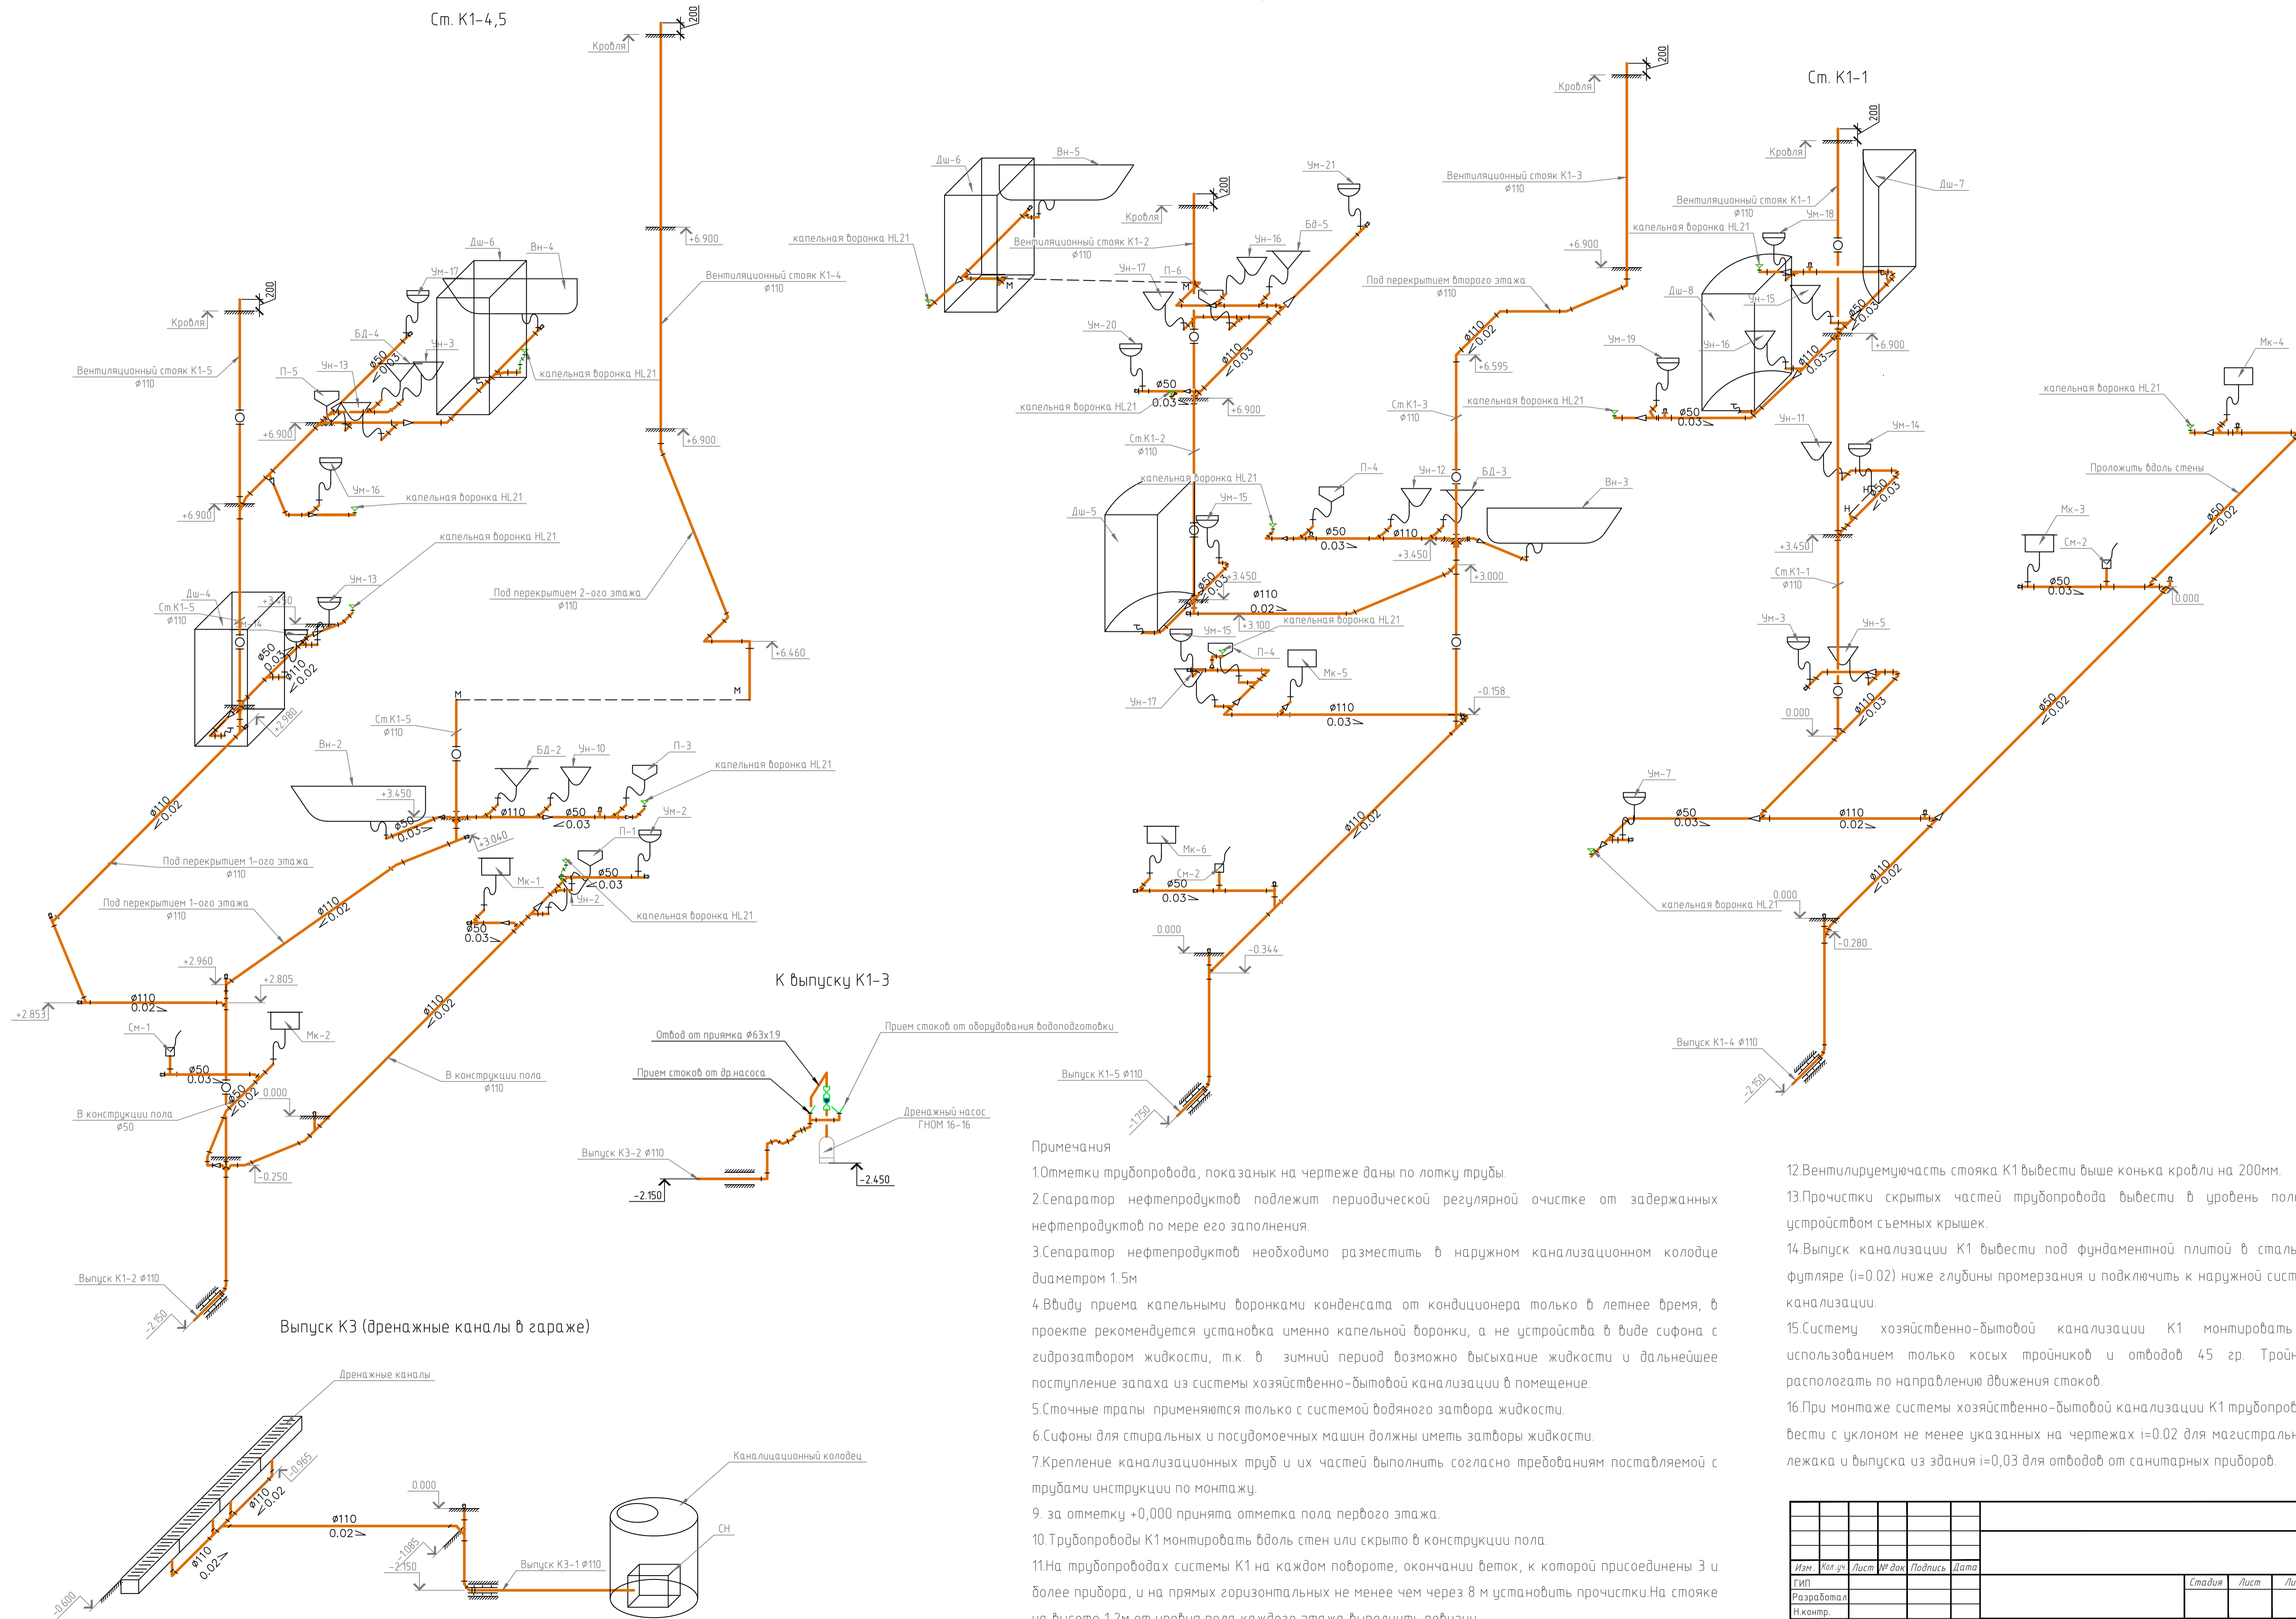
Ст. К1-4,5

Кровля
200
+6.900
Вентиляционный стояк К1-4
ø110
+6.900
Кровля
200
Вентиляционный стояк К1-5
ø110
П-5
Ум-13
Ум-17
БД-4
Ум-3
Дш-6
Вн-4
капельная воронка HL21
+6.900
Ум-16
капельная воронка HL21
+6.900
капельная воронка HL21
Ум-13
Дш-4
Ст.К1-5
ø110
+3.450
Ум-14
+2.980
Под перекрытием 2-ого этажа
ø110
+6.460
Ст.К1-5
ø110
Вн-2
+3.450
БД-2
Ум-10
П-3
капельная воронка HL21
ø110
ø50
0.03
Ум-2
П-1
+3.040
Мк-1
ø50
0.03
Ум-2
капельная воронка HL21
Под перекрытием 1-ого этажа
ø110
Под перекрытием 1-ого этажа
ø110
ø110
0.02
ø110
0.02
+2.960
+2.805
+2.853
ø110
0.02
См-1
Мк-2
ø50
0.03
0.000
В конструкции пола
ø50
В конструкции пола
ø110
ø110
0.02
-0.250
Выпуск К1-2 ø110
-2.150

К выпуску К1-3
Отвод от приямка ø63х1.9
Прием стоков от оборудования водоподготовки
Прием стоков от др.насоса
Дренажный насос
ГНОМ 16-16
Выпуск К3-2 ø110
-2.150
-2.450

Выпуск К3 (дренажные каналы в гараже)
Дренажные каналы
Канализационный колодец
-0.965
ø110
0.02
0.000
ø110
0.02
-1.085
-2.150
Выпуск К3-1 ø110
СН
-0.600

капельная воронка HL21
Дш-6
Вн-5
Кровля
200
Вентиляционный стояк К1-2
ø110
Ум-21
Бд-5
Ум-16
Ум-17
П-6
Ум-20
ø50
0.03
капельная воронка HL21
+6.900
Ст.К1-2
ø110
капельная воронка HL21
Ум-15
Дш-5
+3.450
ø110
0.02
+3.100
капельная воронка HL21
Ум-15
П-4
Мк-5
Ум-17
ø110
0.03
-0.158
П-4
Ум-12
БД-3
Вн-3
ø50
0.03
ø110
+3.450
+3.000
Ст.К1-3
ø110
капельная воронка HL21
+6.595
ø110
0.02
Под перекрытием второго этажа
ø110
Вентиляционный стояк К1-3
ø110
Кровля
200
+6.900
ø110
0.02
Мк-6
См-2
ø50
0.03
0.000
-0.344
Выпуск К1-5 ø110
-1.750

Ст. К1-1
Кровля
200
Дш-7
Вентиляционный стояк К1-1
ø110
Ум-18
капельная воронка HL21
Дш-8
Ум-15
Ум-16
+6.900
Ум-19
ø50
0.03
Ум-11
Ум-14
+3.450
Ст.К1-1
ø110
Ум-3
Ум-5
0.000
ø110
0.03
Ум-7
ø50
0.03
ø110
0.02
капельная воронка HL21
0.000
-0.280
ø110
0.02
Выпуск К1-4 ø110
-2.150
Мк-4
капельная воронка HL21
Проложить вдоль стены
Мк-3
См-2
ø50
0.03
0.000
ø50
0.02
ø50
0.02

Примечания
1.Отметки трубопровода, показаных на чертеже даны по лотку трубы.
2.Сепаратор нефтепродуктов подлежит периодической регулярной очистке от задержанных нефтепродуктов по мере его заполнения.
3.Сепаратор нефтепродуктов необходимо разместить в наружном канализационном колодце диаметром 1.5м
4.Ввиду приема капельными воронками конденсата от кондиционера только в летнее время, в проекте рекомендуется установка именно капельной воронки, а не устройства в виде сифона с гидрозатвором жидкости, т.к. в зимний период возможно высыхание жидкости и дальнейшее поступление запаха из системы хозяйственно-бытовой канализации в помещение.
5.Сточные трапы применяются только с системой водяного затвора жидкости.
6.Сифоны для стиральных и посудомоечных машин должны иметь затворы жидкости.
7.Крепление канализационных труб и их частей выполнить согласно требованиям поставляемой с трубами инструкции по монтажу.
9. за отметку +0,000 принята отметка пола первого этажа.
10.Трубопроводы К1 монтировать вдоль стен или скрыто в конструкции пола.
11.На трубопроводах системы К1 на каждом повороте, окончании веток, к которой присоединены 3 и более прибора, и на прямых горизонтальных не менее чем через 8 м установить прочистки.На стояке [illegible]

12.Вентилируемуючасть стояка К1 вывести выше конька кровли на 200мм.
13.Прочистки скрытых частей трубопровода вывести в уровень пол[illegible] устройством съемных крышек.
14.Выпуск канализации К1 вывести под фундаментной плитой в сталь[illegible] футляре (i=0.02) ниже глубины промерзания и подключить к наружной сист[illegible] канализации.
15.Систему хозяйственно-бытовой канализации К1 монтировать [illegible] использованием только косых тройников и отводов 45 гр. Трой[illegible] распологать по направлению движения стоков.
16.При монтаже системы хозяйственно-бытовой канализации К1 трубопров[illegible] вести с уклоном не менее указанных на чертежах i=0.02 для магистральн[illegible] лежака и выпуска из здания i=0,03 для отводов от санитарных приборов.

Изм. | Кол.уч | Лист | № док | Подпись | Дата
ГИП
Разработал
Н.контр.
Стадия | Лист | Ли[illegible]